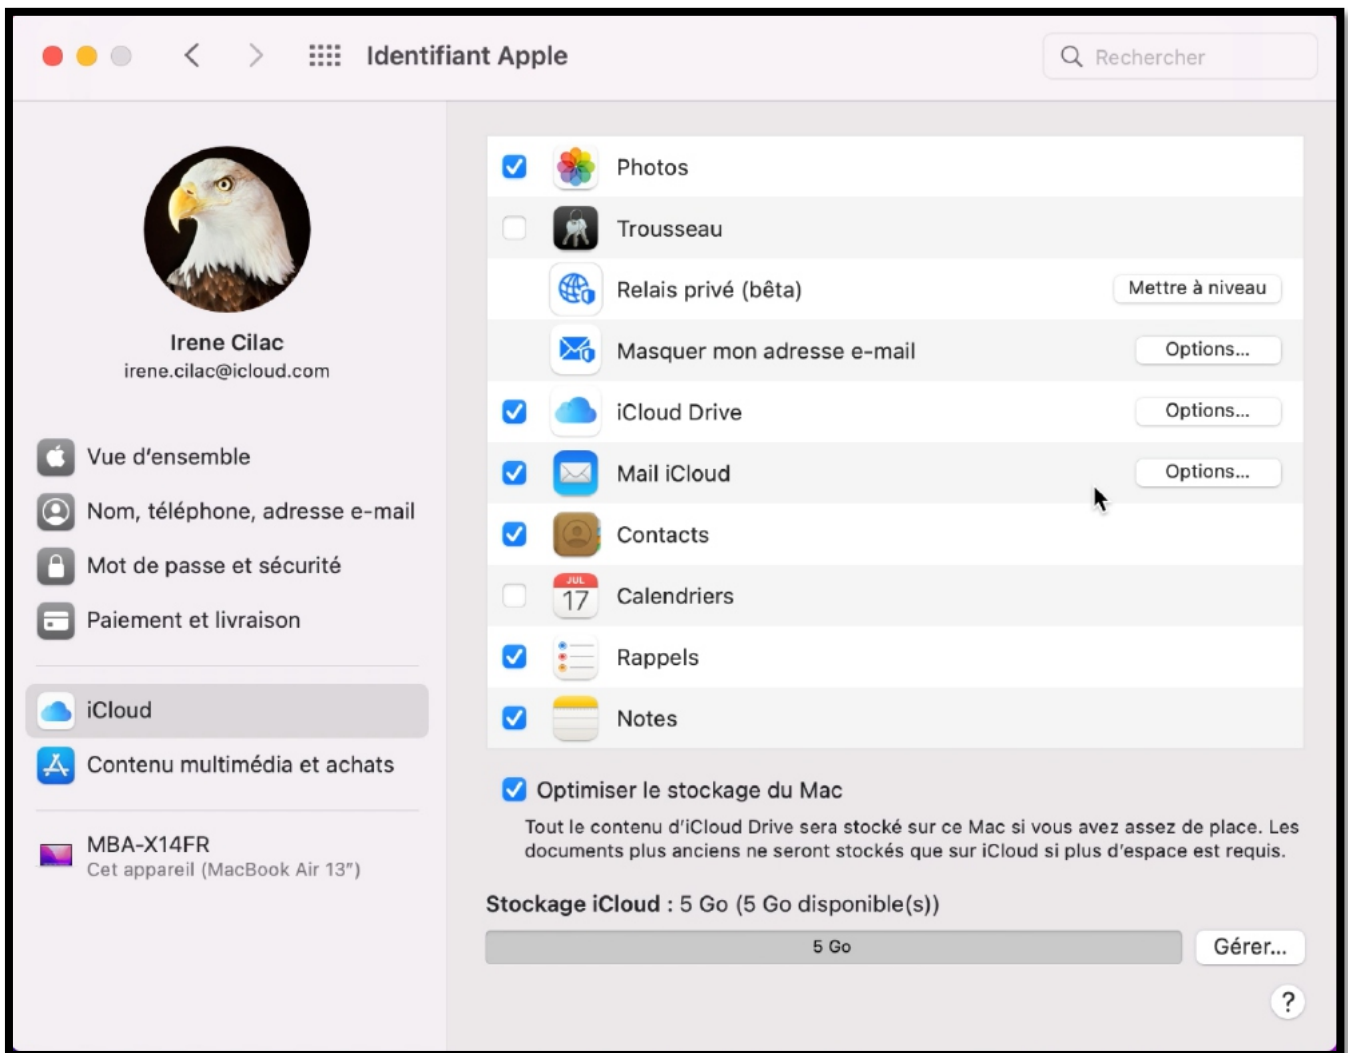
Identifiant Apple

Rechercher

Irene Cilac
irene.cilac@icloud.com

Vue d'ensemble
Nom, téléphone, adresse e-mail
Mot de passe et sécurité
Paiement et livraison

iCloud
Contenu multimédia et achats

MBA-X14FR
Cet appareil (MacBook Air 13")

Photos
Trousseau
Relais privé (bêta) Mettre à niveau
Masquer mon adresse e-mail Options...
iCloud Drive Options...
Mail iCloud Options...
Contacts
JUL 17 Calendriers
Rappels
Notes

Optimiser le stockage du Mac
Tout le contenu d'iCloud Drive sera stocké sur ce Mac si vous avez assez de place. Les documents plus anciens ne seront stockés que sur iCloud si plus d'espace est requis.

Stockage iCloud : 5 Go (5 Go disponible(s))
5 Go
Gérer...
?